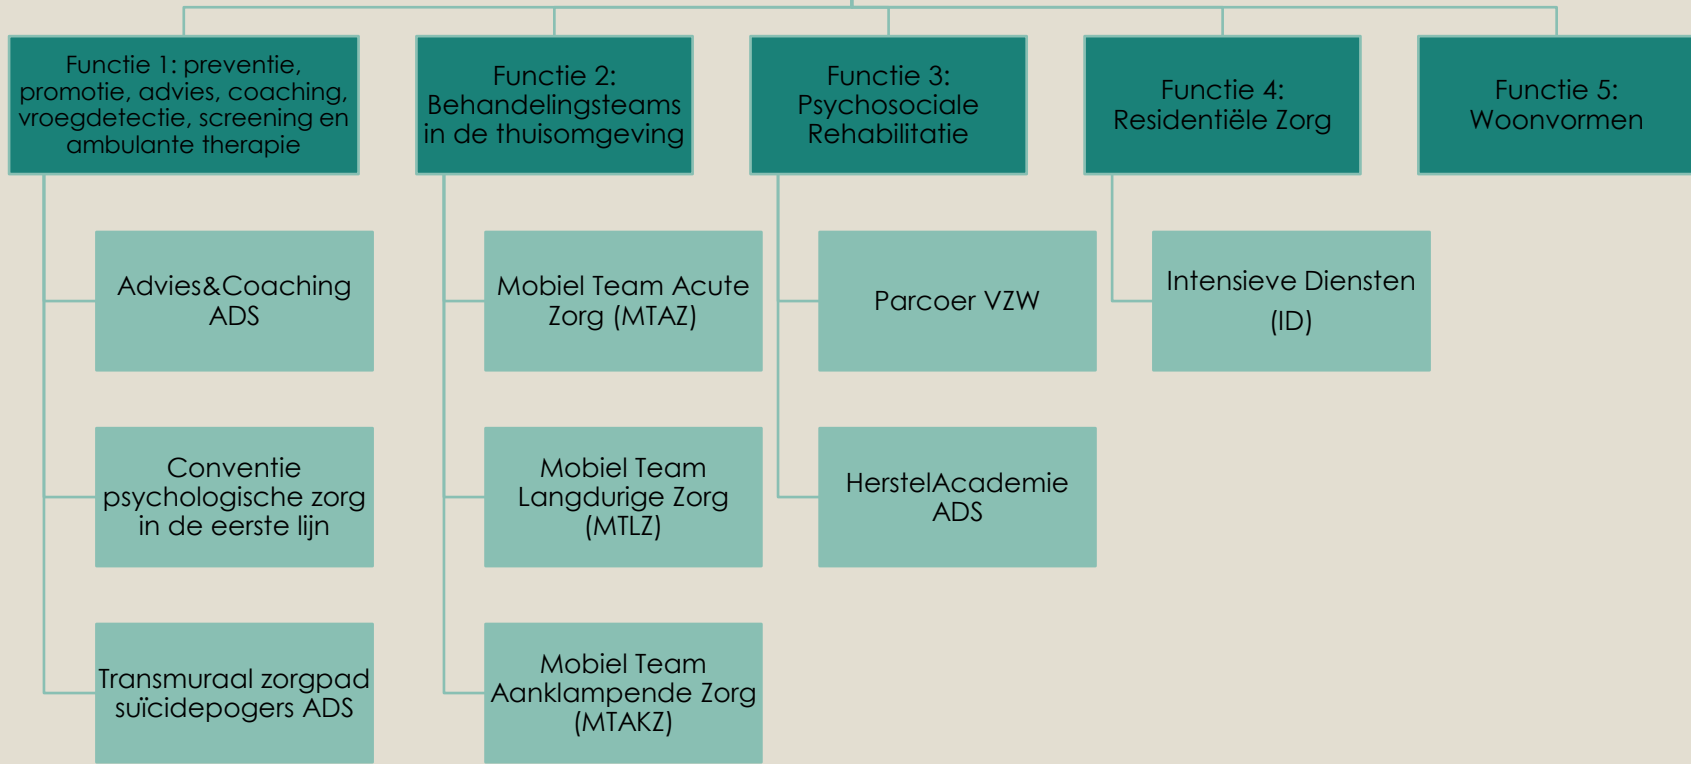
Functie 1: preventie, promotie, advies, coaching, vroegdetectie, screening en ambulante therapie

Advies&Coaching ADS

Conventie psychologische zorg in de eerste lijn

Transmuraal zorgpad suïcidepogers ADS

Functie 2: Behandelingsteams in de thuisomgeving

Mobiel Team Acute Zorg (MTAZ)

Mobiel Team Langdurige Zorg (MTLZ)

Mobiel Team Aanklampende Zorg (MTAKZ)

Functie 3: Psychosociale Rehabilitatie

Parcoer VZW

HerstelAcademie ADS

Functie 4: Residentiële Zorg

Intensieve Diensten (ID)

Functie 5: Woonvormen